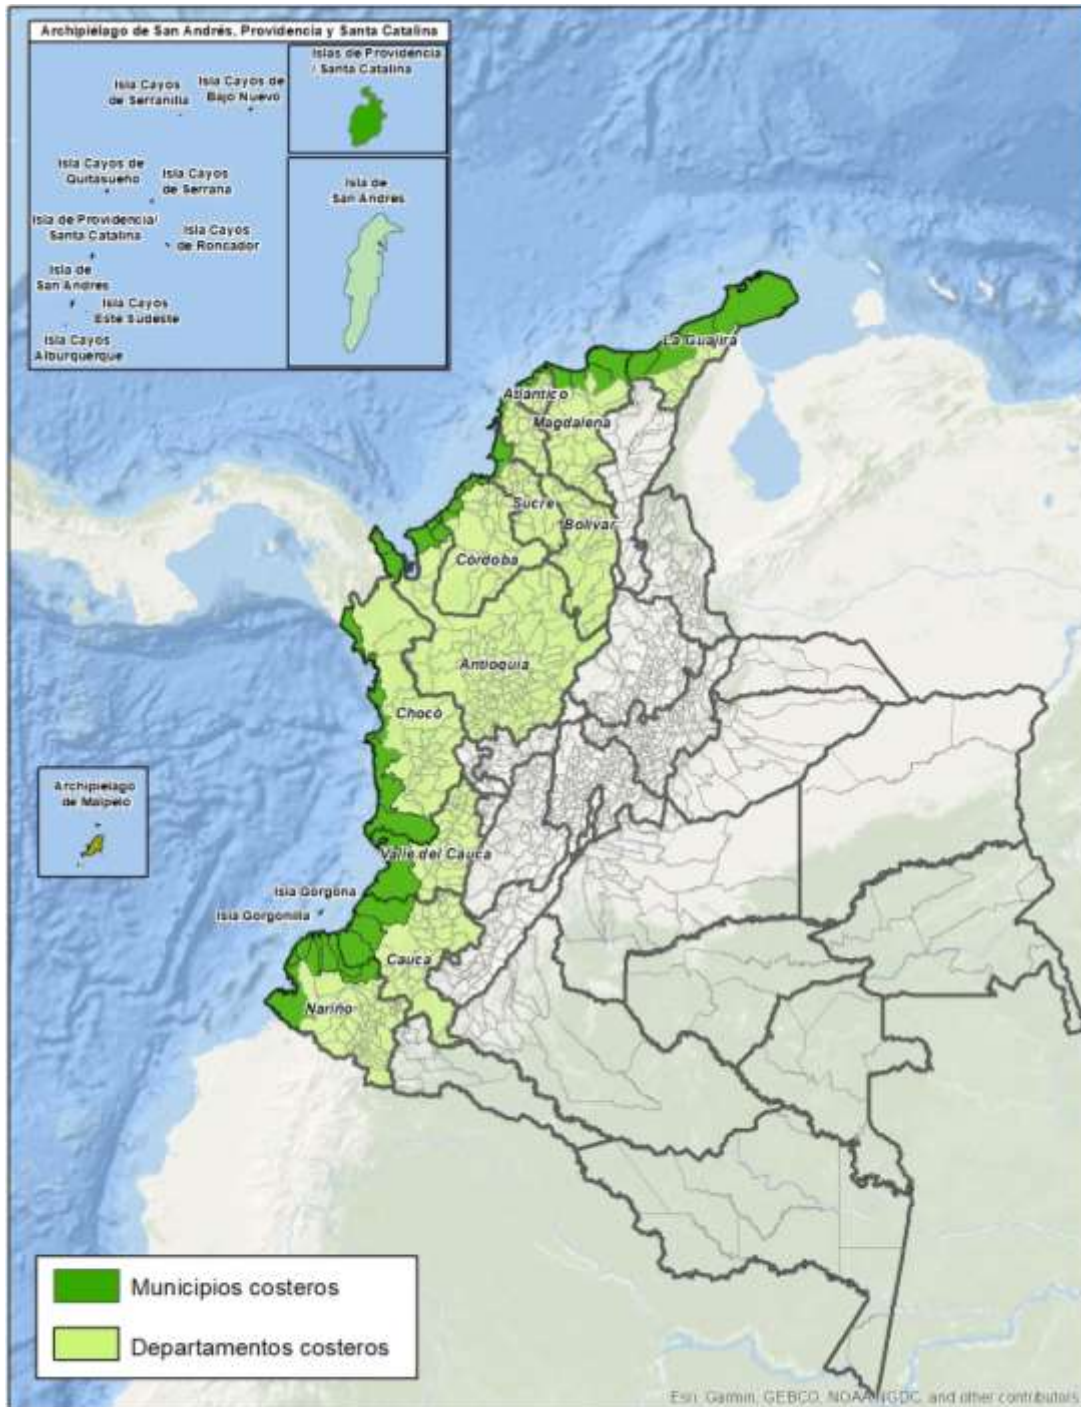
Archipiélago de San Andrés, Providencia y Santa Catalina

Isla Cayos de Serranilla

Isla Cayos de Bajo Nuevo

Islas de Providencia / Santa Catalina

Isla Cayos de Quitasueño

Isla Cayos de Serrana

Isla de Providencia/ Santa Catalina

Isla Cayos de Roncador

Isla de San Andrés

Isla de San Andrés

Isla Cayos Este Sudeste

Isla Cayos Alburquerque

La Guajira

Atlántico

Magdalena

Sucre

Bolívar

Córdoba

Antioquia

Chocó

Archipiélago de Malpelo

Valle del Cauca

Isla Gorgona

Isla Gorgonilla

Cauca

Nariño

Municipios costeros

Departamentos costeros

Esri, Garmin, GEBCO, NOAA NGDC, and other contributors